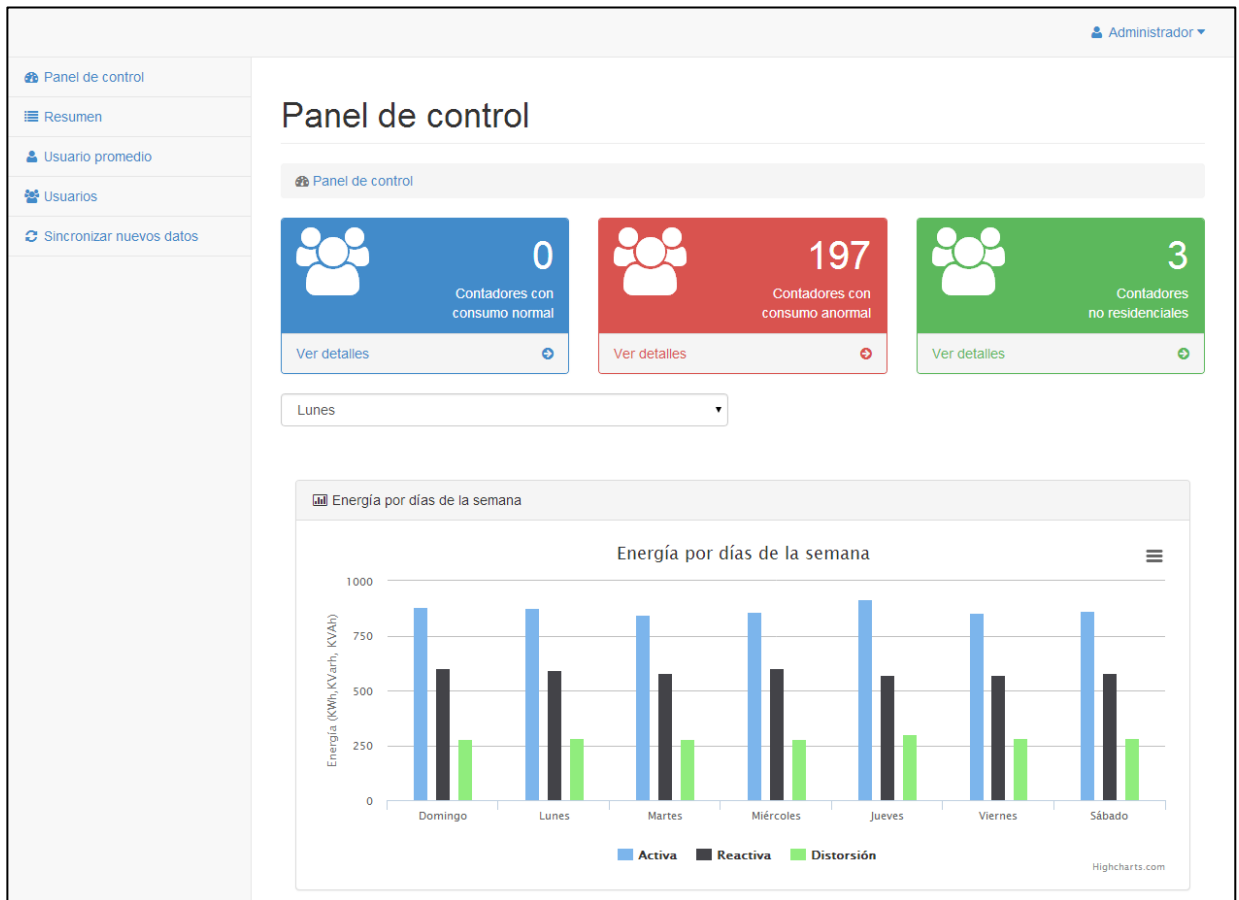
Administrador

Panel de control
Resumen
Usuario promedio
Usuarios
Sincronizar nuevos datos

Panel de control

Panel de control

0
Contadores con consumo normal
Ver detalles

197
Contadores con consumo anormal
Ver detalles

3
Contadores no residenciales
Ver detalles

Lunes

Energía por días de la semana

Energía por días de la semana

Energía (KWh, KVarh, KVAh)

1000
750
500
250
0

Domingo
Lunes
Martes
Miércoles
Jueves
Viernes
Sábado

Activa
Reactiva
Distorsión

Highcharts.com